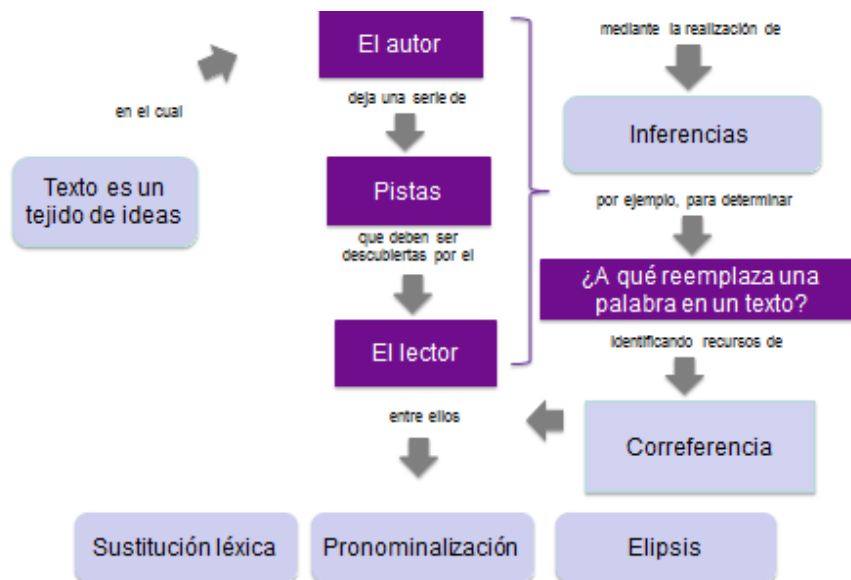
Texto es un tejido de ideas

en el cual

El autor

deja una serie de

Pistas

que deben ser descubiertas por el

El lector

mediante la realización de

Inferencias

por ejemplo, para determinar

¿A qué reemplaza una palabra en un texto?

identificando recursos de

Correferencia

entre ellos

Sustitución léxica

Pronominalización

Elipsis